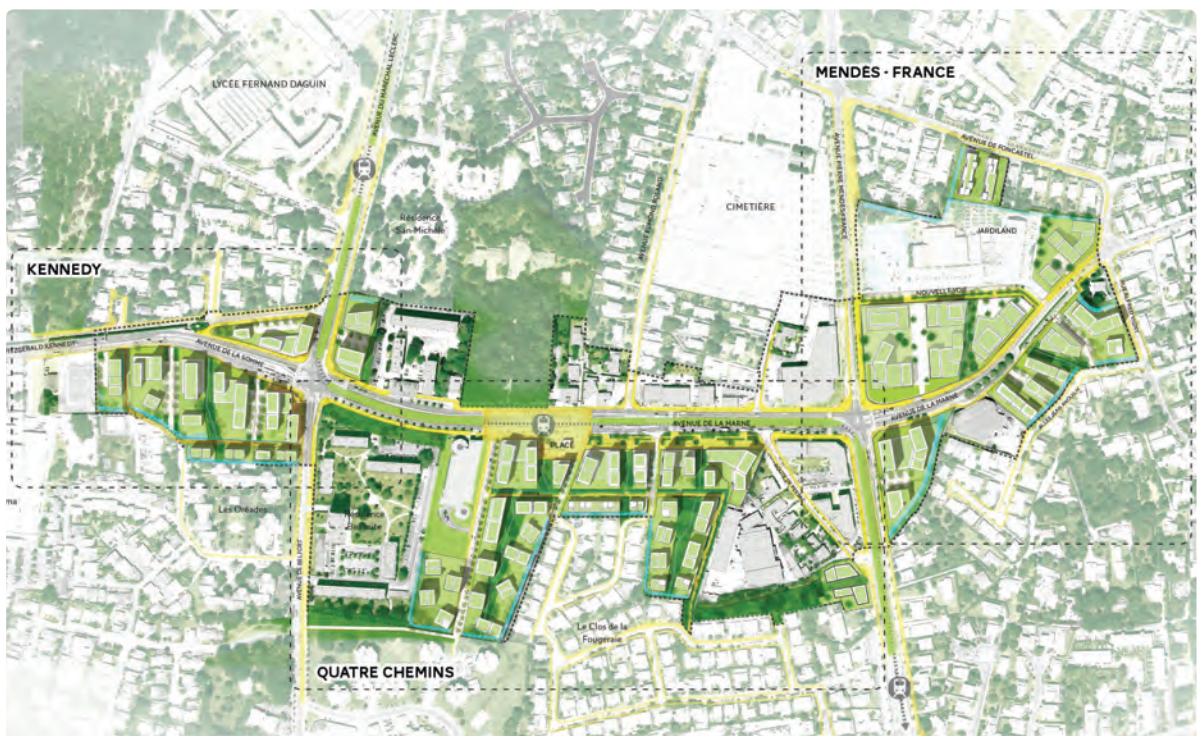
LYCÉE FERNAND DAGUIN

MENDES - FRANCE

AVENUE DU MARÉCHAL LECLERC

AVENUE DE FONCASTEL

CIMETIÈRE

Résidence San-Michel

JARDILAND

KENNEDY

AVENUE PIERRE MENDES FRANCE

NOUVELLE VOIE

AVENUE DE LA SOMME

AVENUE DE LA MARNE

PLACE

AVENUE DE LA MARNE

Les Oréades

AVENUE DE BELFORT

Le Clos de la Fougeraie

QUATRE CHEMINS